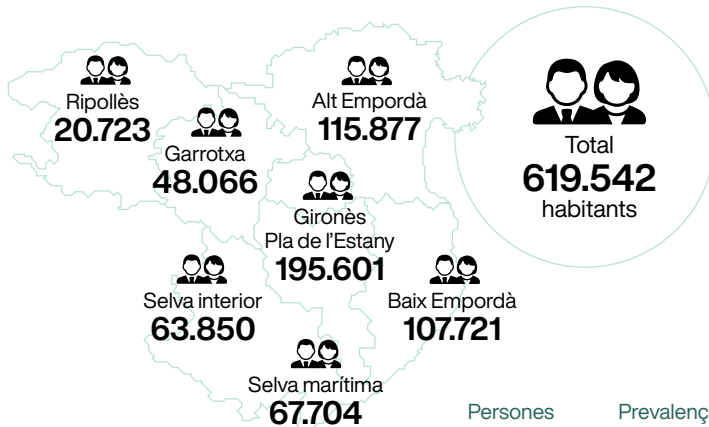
Ripollès
20.723

Garrotxa
48.066

Alt Empordà
115.877

Total
619.542
habitants

Gironès
Pla de l'Estany
195.601

Selva interior
63.850

Baix Empordà
107.721

Selva marítima
67.704

Persones

Prevalenç